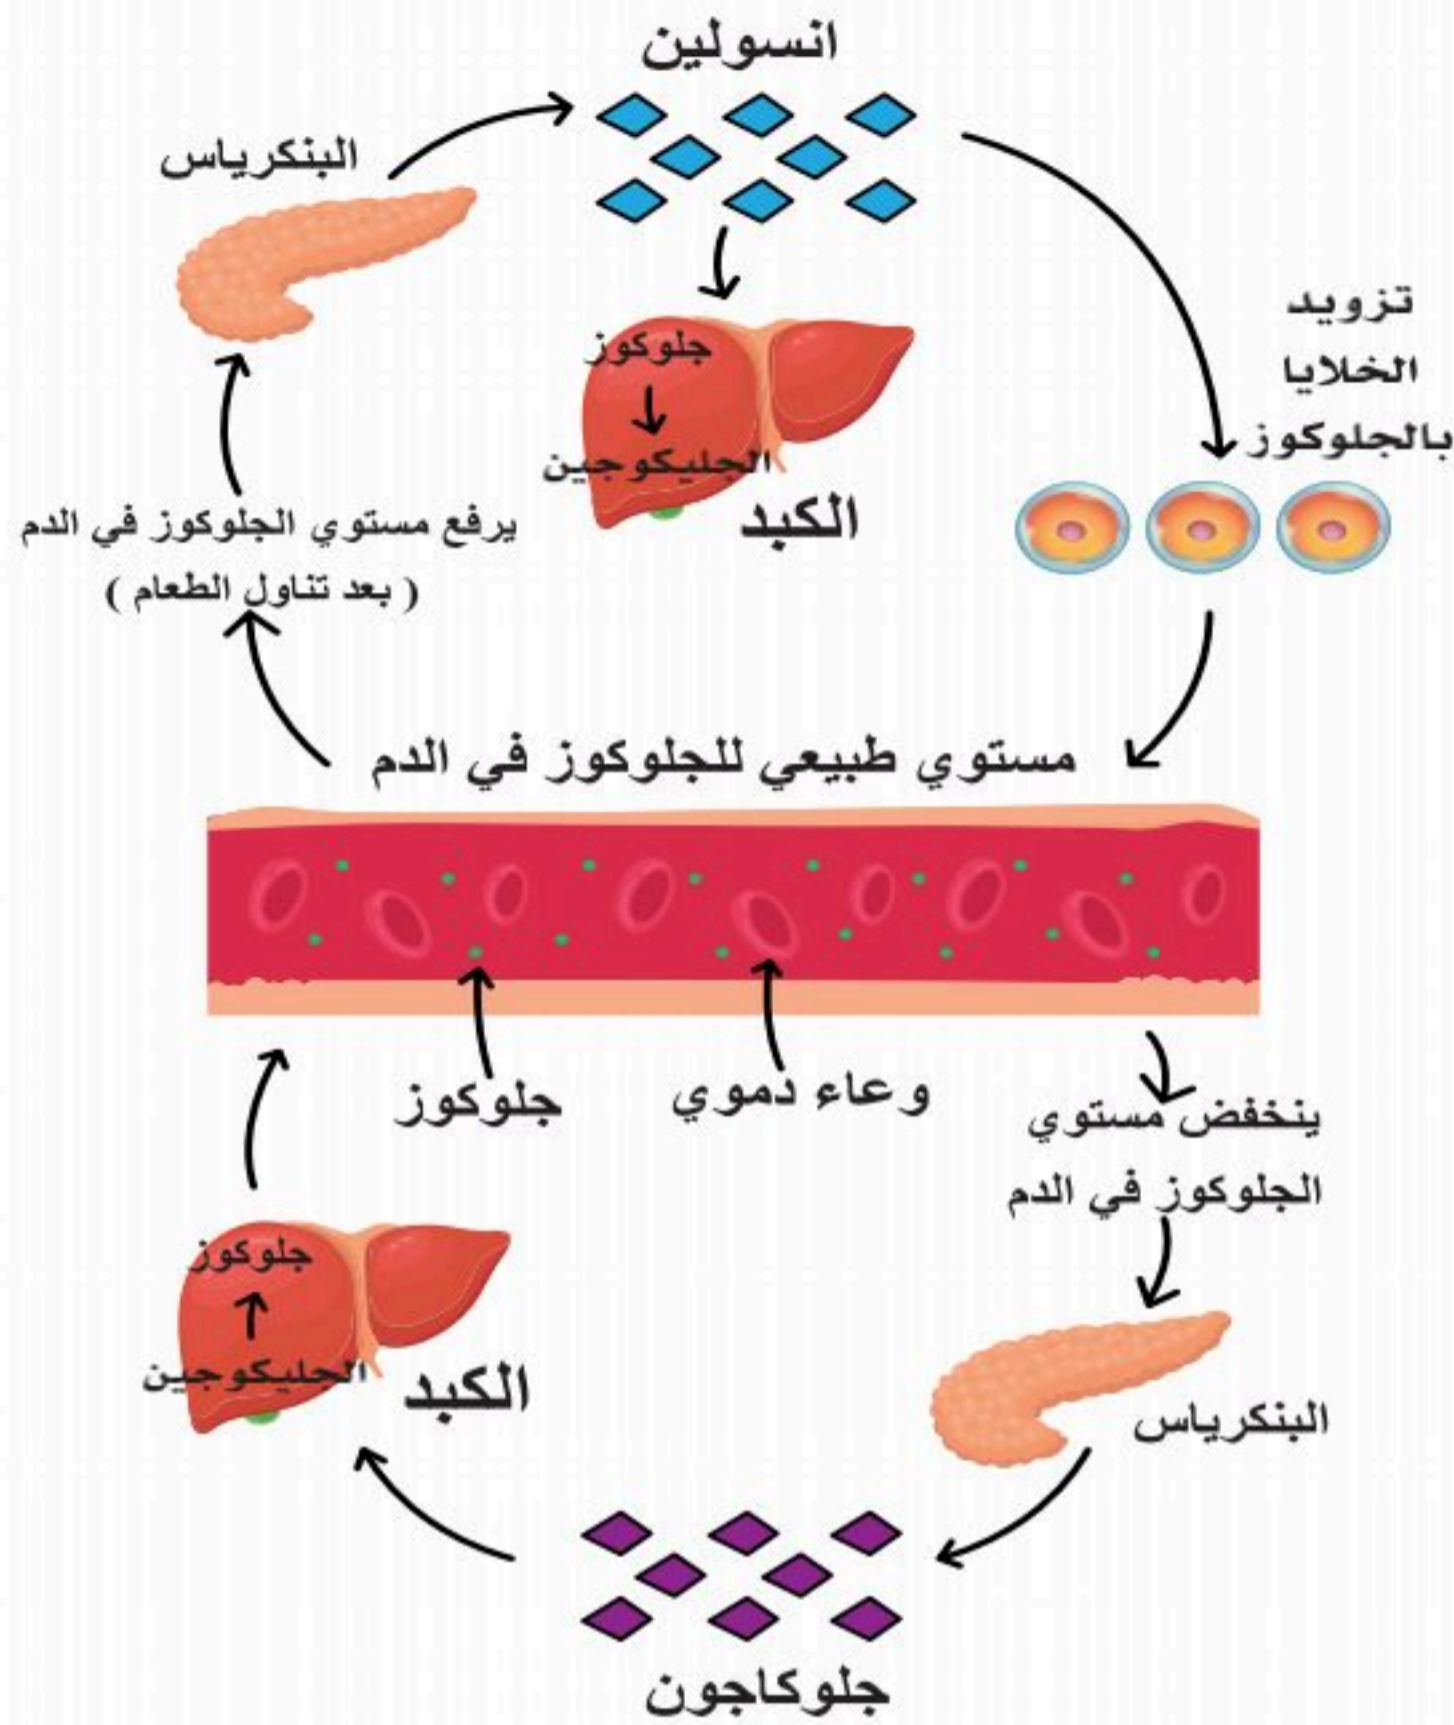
انسولين

البنكرياس

جلوكوز
الجليكوجين
الكبد

تزويد الخلايا بالجلوكوز

يرفع مستوي الجلوكوز في الدم ( بعد تناول الطعام )

مستوي طبيعي للجلوكوز في الدم

جلوكوز

وعاء دموي

ينخفض مستوي الجلوكوز في الدم

جلوكوز
الجليكوجين
الكبد

البنكرياس

جلوكاجون